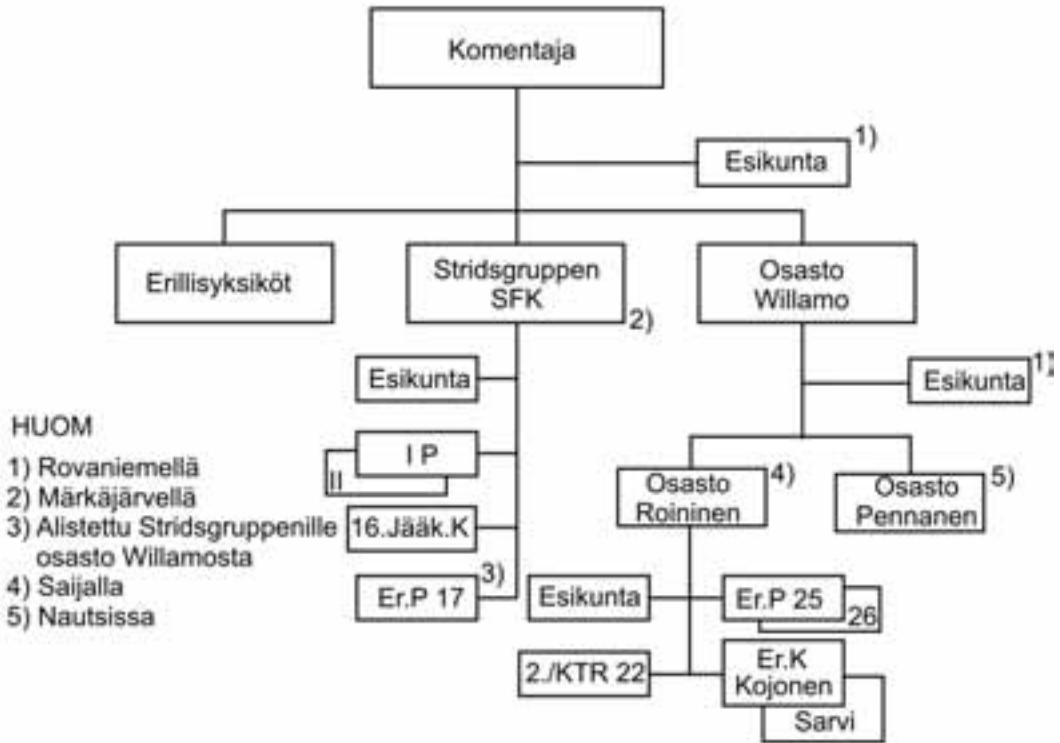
Komentaja

Esikunta 1)

Erillisyksiköt

Stridsgruppen SFK 2)

Osasto Willamo

Esikunta

Esikunta 1)

I P

II

16.Jääk.K

Er.P 17 3)

Osasto Roininen 4)

Osasto Pennanen 5)

Esikunta

Er.P 25

26

2./KTR 22

Er.K Kojonen

Sarvi

HUOM
1) Rovaniemellä
2) Märkäjärvellä
3) Alistettu Stridsgruppenille osasto Willamosta
4) Saijalla
5) Nautsissa